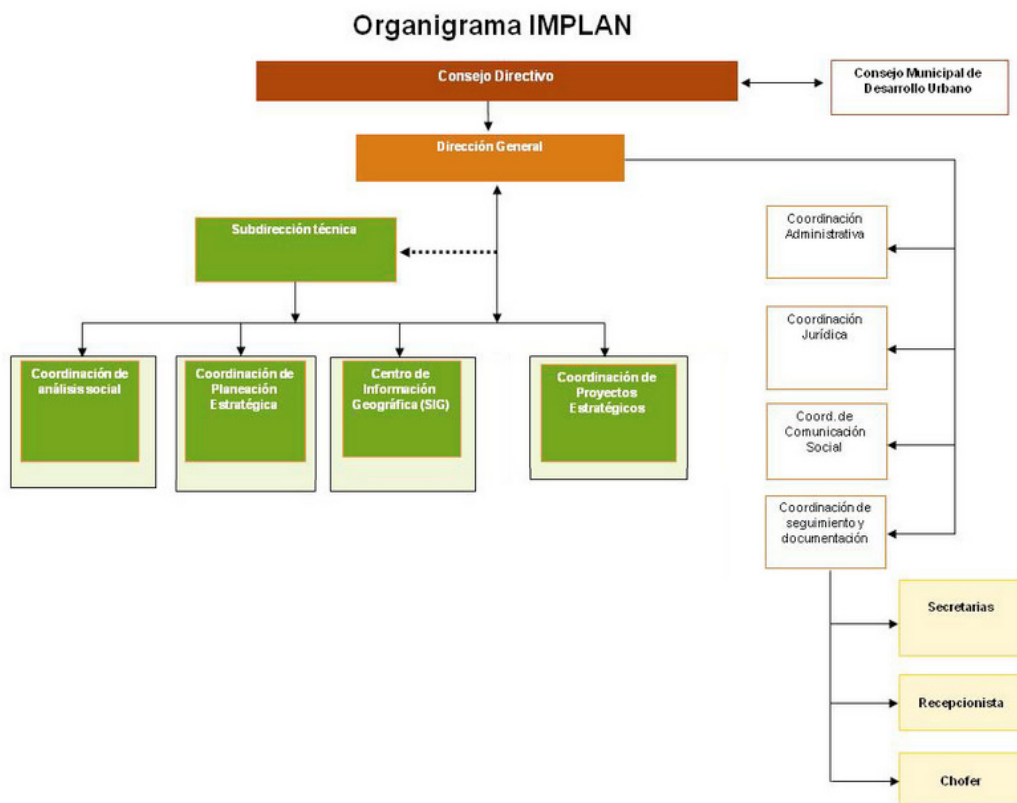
Organigrama IMPLAN

Consejo Directivo

Consejo Municipal de Desarrollo Urbano

Dirección General

Subdirección técnica

Coordinación de análisis social

Coordinación de Planeación Estratégica

Centro de Información Geográfica (SIG)

Coordinación de Proyectos Estratégicos

Coordinación Administrativa

Coordinación Jurídica

Coord. de Comunicación Social

Coordinación de seguimiento y documentación

Secretarias

Recepcionista

Chofer